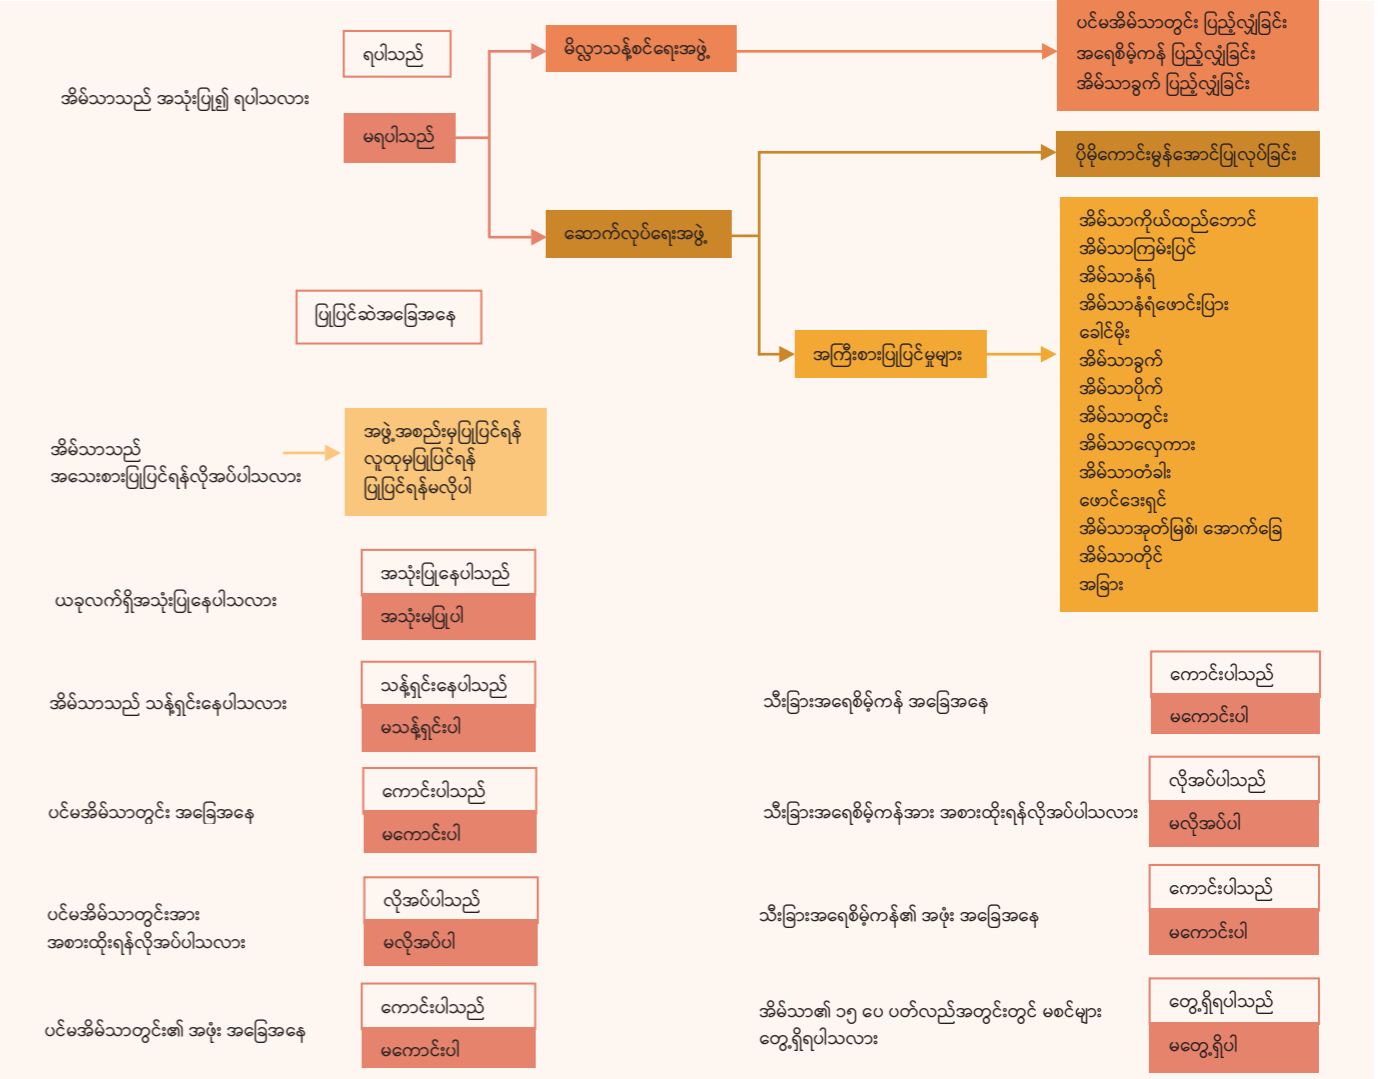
အိမ်သာသည် အသုံးပြု၍ ရပါသလား

ရပါသည်

မရပါသည်

မိလ္လာသန့်စင်ရေးအဖွဲ့

ပင်မအိမ်သာတွင်း ပြည့်လျှံခြင်း
အရေစိမ့်ကန် ပြည့်လျှံခြင်း
အိမ်သာခွက် ပြည့်လျှံခြင်း

ပိုမိုကောင်းမွန်အောင်ပြုလုပ်ခြင်း

ဆောက်လုပ်ရေးအဖွဲ့

ပြုပြင်ဆဲအခြေအနေ

အကြီးစားပြုပြင်မှုများ

အိမ်သာကိုယ်ထည်ဘောင်
အိမ်သာကြမ်းပြင်
အိမ်သာနံရံ
အိမ်သာနံရံဖောင်းပြား
ခေါင်မိုး
အိမ်သာခွက်
အိမ်သာပိုက်
အိမ်သာတွင်း
အိမ်သာလှေကား
အိမ်သာတံခါး
ဖောင်ဒေးရှင်
အိမ်သာအုတ်မြစ်၊ အောက်ခြေ
အိမ်သာတိုင်
အခြား

အိမ်သာသည်
အသေးစားပြုပြင်ရန်လိုအပ်ပါသလား

အဖွဲ့အစည်းမှပြုပြင်ရန်
လူထုမှပြုပြင်ရန်
ပြုပြင်ရန်မလိုပါ

ယခုလက်ရှိအသုံးပြုနေပါသလား

အသုံးပြုနေပါသည်

အသုံးမပြုပါ

အိမ်သာသည် သန့်ရှင်းနေပါသလား

သန့်ရှင်းနေပါသည်

မသန့်ရှင်းပါ

ပင်မအိမ်သာတွင်း အခြေအနေ

ကောင်းပါသည်

မကောင်းပါ

ပင်မအိမ်သာတွင်းအား
အစားထိုးရန်လိုအပ်ပါသလား

လိုအပ်ပါသည်

မလိုအပ်ပါ

ပင်မအိမ်သာတွင်း၏ အဖုံး အခြေအနေ

ကောင်းပါသည်

မကောင်းပါ

သီးခြားအရေစိမ့်ကန် အခြေအနေ

ကောင်းပါသည်

မကောင်းပါ

သီးခြားအရေစိမ့်ကန်အား အစားထိုးရန်လိုအပ်ပါသလား

လိုအပ်ပါသည်

မလိုအပ်ပါ

သီးခြားအရေစိမ့်ကန်၏ အဖုံး အခြေအနေ

ကောင်းပါသည်

မကောင်းပါ

အိမ်သာ၏ ၁၅ ပေ ပတ်လည်အတွင်းတွင် မစင်များ
တွေ့ရှိရပါသလား

တွေ့ရှိရပါသည်

မတွေ့ရှိပါ